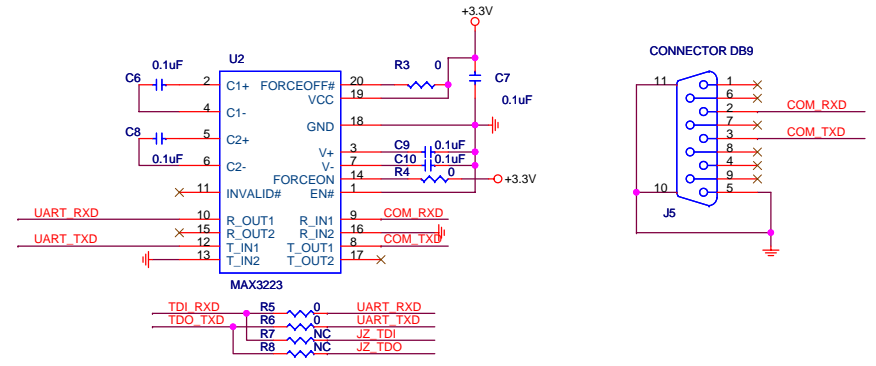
+3.3V

U2

0.1uF

C6

C8

0.1uF

2 C1+

4 C1-

5 C2+

6 C2-

11 INVALID#

10 R_OUT1

15 R_OUT2

12 T_IN1

13 T_IN2

20 FORCEOFF#

19 VCC

18 GND

3 V+

7 V-

14 FORCEON

1 EN#

9 R_IN1

16 R_IN2

8 T_OUT1

17 T_OUT2

R3 0

C7

0.1uF

C9 0.1uF

C10 0.1uF

R4 0

+3.3V

UART_RXD

UART_TXD

COM_RXD

COM_TXD

MAX3223

CONNECTOR DB9

11

1

6

2

7

3

8

4

9

10

5

COM_RXD

COM_TXD

J5

TDI_RXD

TDO_TXD

R5 0

R6 0

R7 NC

R8 NC

UART_RXD

UART_TXD

JZ_TDI

JZ_TDO